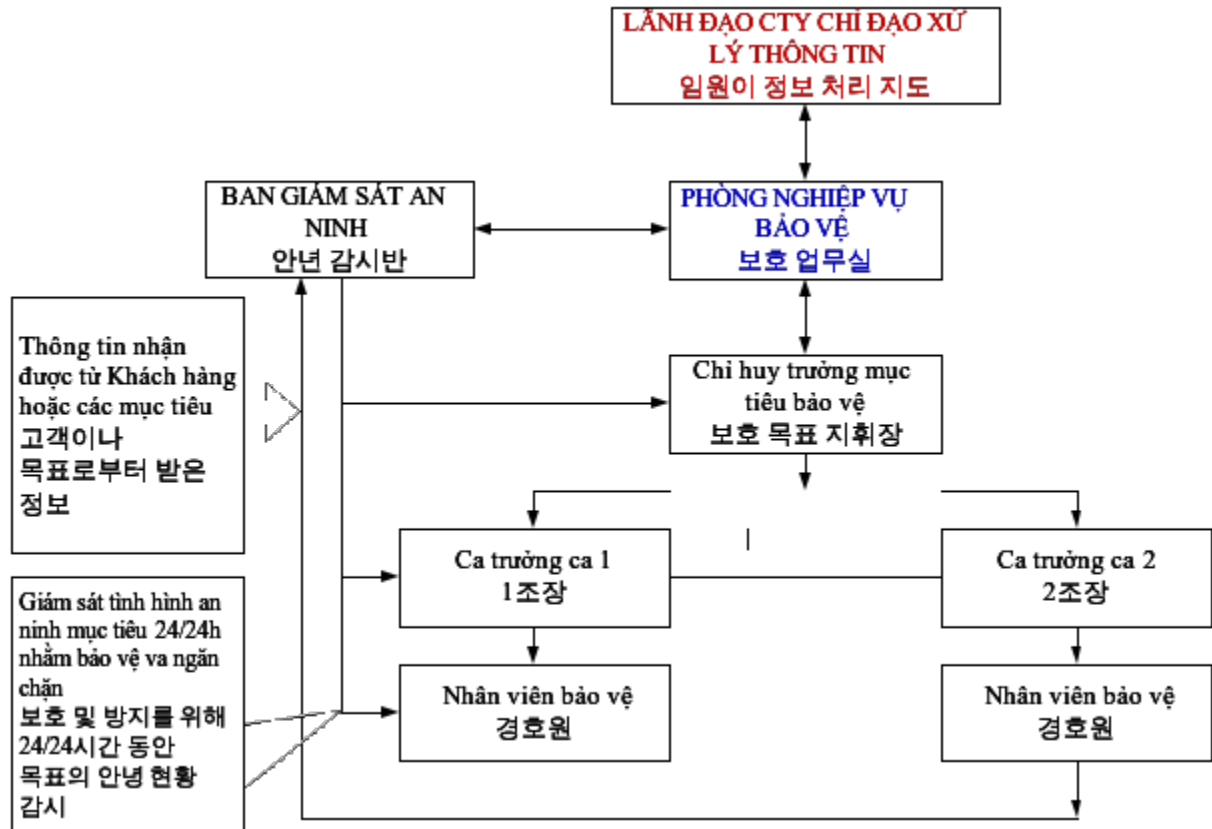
LÃNH ĐẠO CTY CHỈ ĐẠO XỬ LÝ THÔNG TIN
임원이 정보 처리 지도

BAN GIÁM SÁT AN NINH
안년 감시반

PHÒNG NGHIỆP VỤ BẢO VỆ
보호 업무실

Thông tin nhận được từ Khách hàng hoặc các mục tiêu
고객이나
목표로부터 받은 정보

Chỉ huy trưởng mục tiêu bảo vệ
보호 목표 지휘장

Ca trưởng ca 1
1조장

Ca trưởng ca 2
2조장

Giám sát tình hình an ninh mục tiêu 24/24h nhằm bảo vệ va ngăn chặn
보호 및 방지를 위해 24/24시간 동안
목표의 안녕 현황 감시

Nhân viên bảo vệ
경호원

Nhân viên bảo vệ
경호원